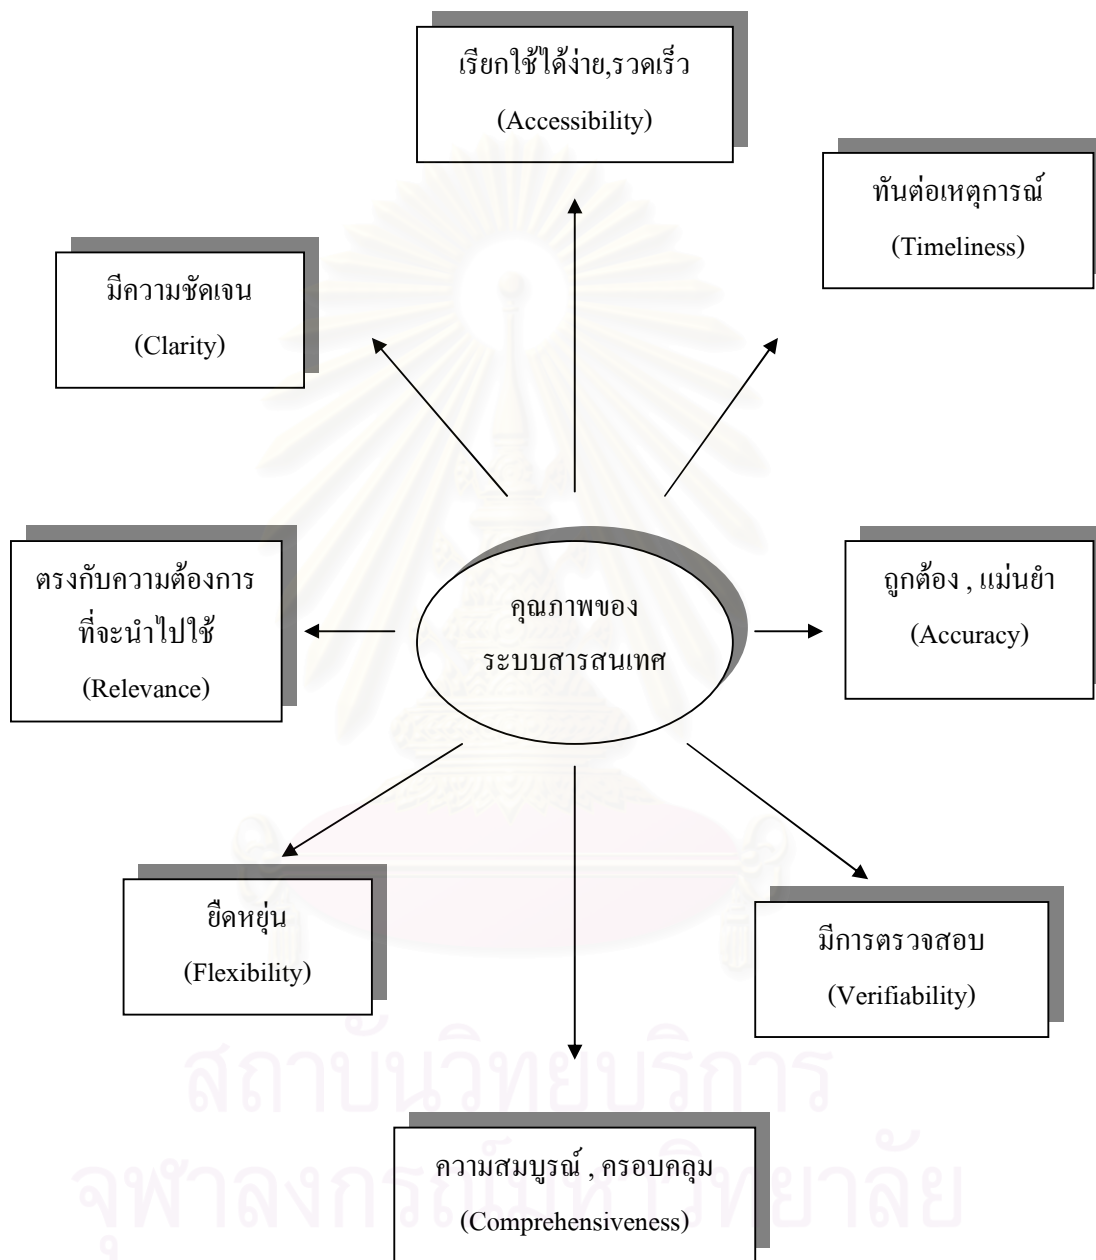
เรียกใช้ได้ง่าย,รวดเร็ว
(Accessibility)

ทันต่อเหตุการณ์
(Timeliness)

มีความชัดเจน
(Clarity)

ตรงกับความต้องการที่จะนำไปใช้
(Relevance)

คุณภาพของระบบสารสนเทศ

ถูกต้อง , แม่นยำ
(Accuracy)

ยืดหยุ่น
(Flexibility)

มีการตรวจสอบ
(Verifiability)

ความสมบูรณ์ , ครอบคลุม
(Comprehensiveness)

สถาบันวิทยบริการ
จุฬาลงกรณ์มหาวิทยาลัย